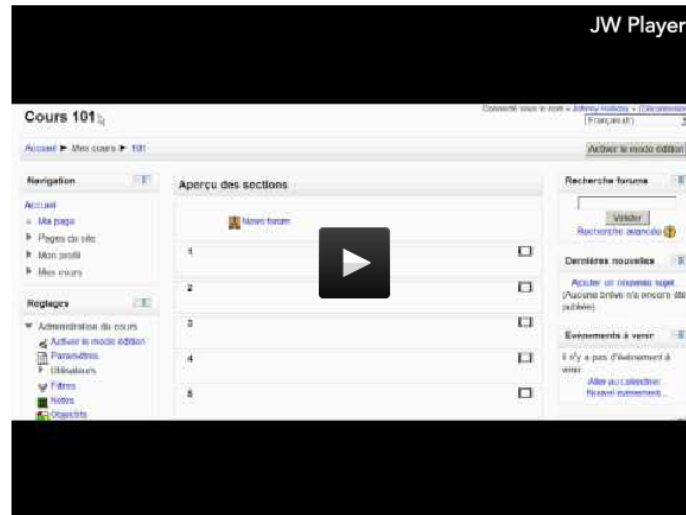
JW Player

Cours 101

Connecté sous le nom « Johnny Holiday » (Déconnexion)

Français (fr)

Accueil ▶ Mes cours ▶ 101

Activer le mode édition

Navigation

Accueil
Ma page
Pages du site
Mon profil
Mes cours

Réglages

Administration du cours
Activer le mode édition
Paramètres
Utilisateurs
Filtres
Notes
Objectifs

Aperçu des sections

News forum

1

2

3

4

5

Recherche forums

Valider
Recherche avancée

Dernières nouvelles

Ajouter un nouveau sujet...
(Aucune brève n'a encore été publiée)

Événements à venir

Il n'y a pas d'événement à venir

Aller au calendrier...
Nouvel événement...